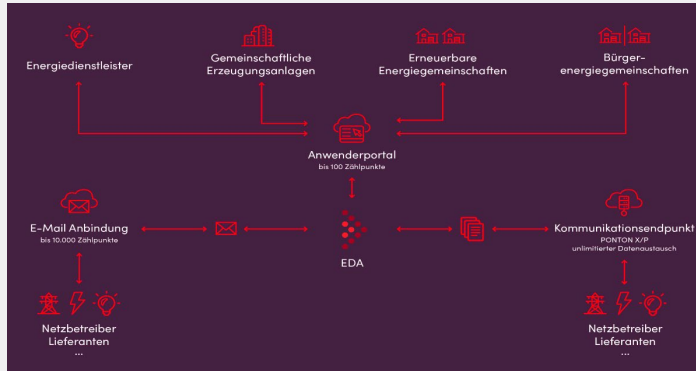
Energiedienstleister

Gemeinschaftliche Erzeugungsanlagen

Erneuerbare Energiegemeinschaften

Bürgerenergiegemeinschaften

Anwenderportal
bis 100 Zählpunkte

E-Mail Anbindung
bis 10.000 Zählpunkte

EDA

Kommunikationsendpunkt
PONTON X/P
unlimitierter Datenaustausch

Netzbetreiber
Lieferanten
...

Netzbetreiber
Lieferanten
...